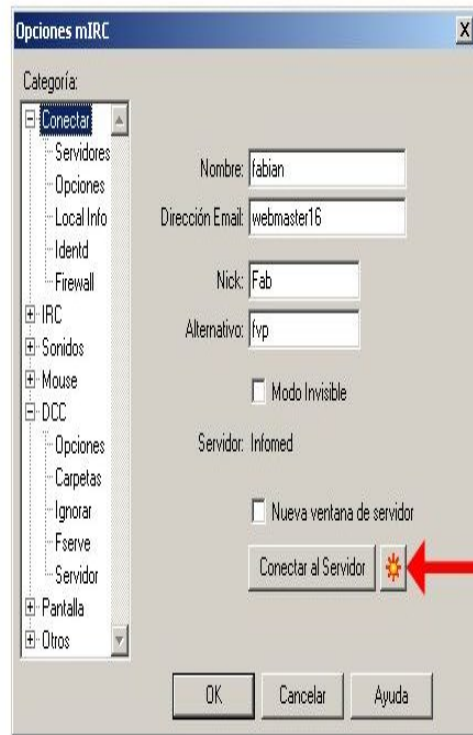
Opciones mIRC
X

Categoría:

Conectar
Servidores
Opciones
Local Info
Identd
Firewall
IRC
Sonidos
Mouse
DCC
Opciones
Carpetas
Ignorar
Fserve
Servidor
Pantalla
Otros

Nombre: fabian
Dirección Email: webmaster16
Nick: Fab
Alternativo: fvp
Modo Invisible
Servidor: Infomed
Nueva ventana de servidor
Conectar al Servidor

OK
Cancelar
Ayuda